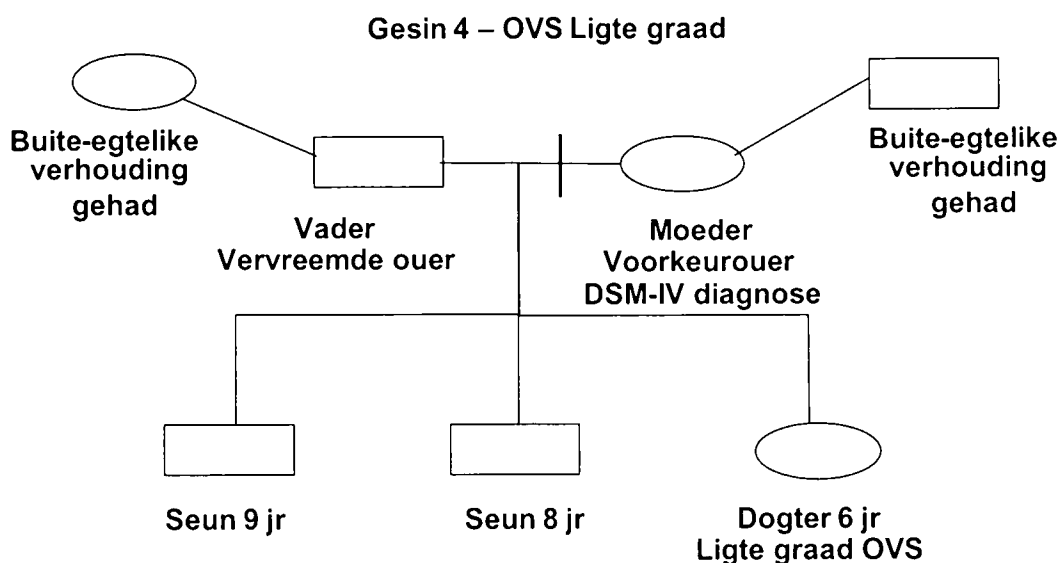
Gesin 4 – OVS Ligte graad

Buite-egtelike verhouding gehad

Buite-egtelike verhouding gehad

Vader
Vervreemde ouer

Moeder
Voorkeurouer
DSM-IV diagnose

Seun 9 jr

Seun 8 jr

Dogter 6 jr
Ligte graad OVS